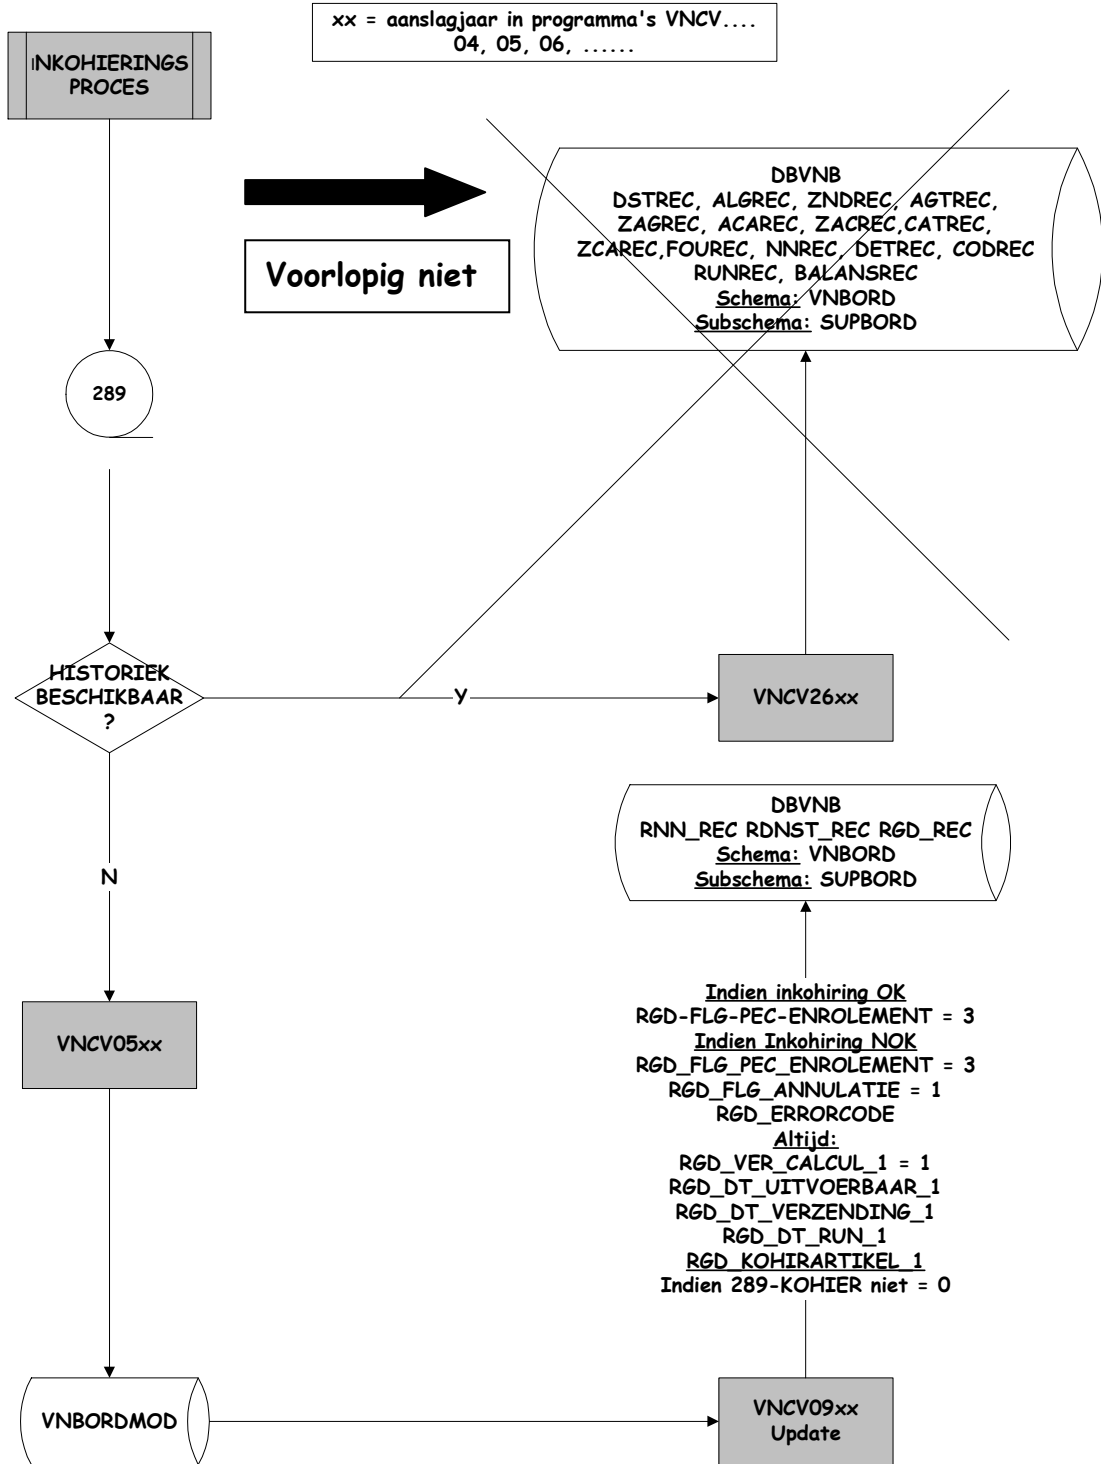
xx = aanslagjaar in programma's VNCV.... 04, 05, 06, ......

INKOHIERINGS PROCES

Voorlopig niet

DBVNB
DSTREC, ALGREC, ZNDREC, AGTREC, ZAGREC, ACAREC, ZACREC,CATREC, ZCAREC,FOUREC, NNREC, DETREC, CODREC RUNREC, BALANSREC
Schema: VNBORD
Subschema: SUPBORD

289

HISTORIEK BESCHIKBAAR ?

Y

VNCV26xx

N

DBVNB
RNN_REC RDNST_REC RGD_REC
Schema: VNBORD
Subschema: SUPBORD

Indien inkohiring OK
RGD-FLG-PEC-ENROLEMENT = 3
Indien Inkohiring NOK
RGD_FLG_PEC_ENROLEMENT = 3
RGD_FLG_ANNULATIE = 1
RGD_ERRORCODE
Altijd:
RGD_VER_CALCUL_1 = 1
RGD_DT_UITVOERBAAR_1
RGD_DT_VERZENDING_1
RGD_DT_RUN_1
RGD_KOHIRARTIKEL_1
Indien 289-KOHIER niet = 0

VNCV05xx

VNBORDMOD

VNCV09xx
Update